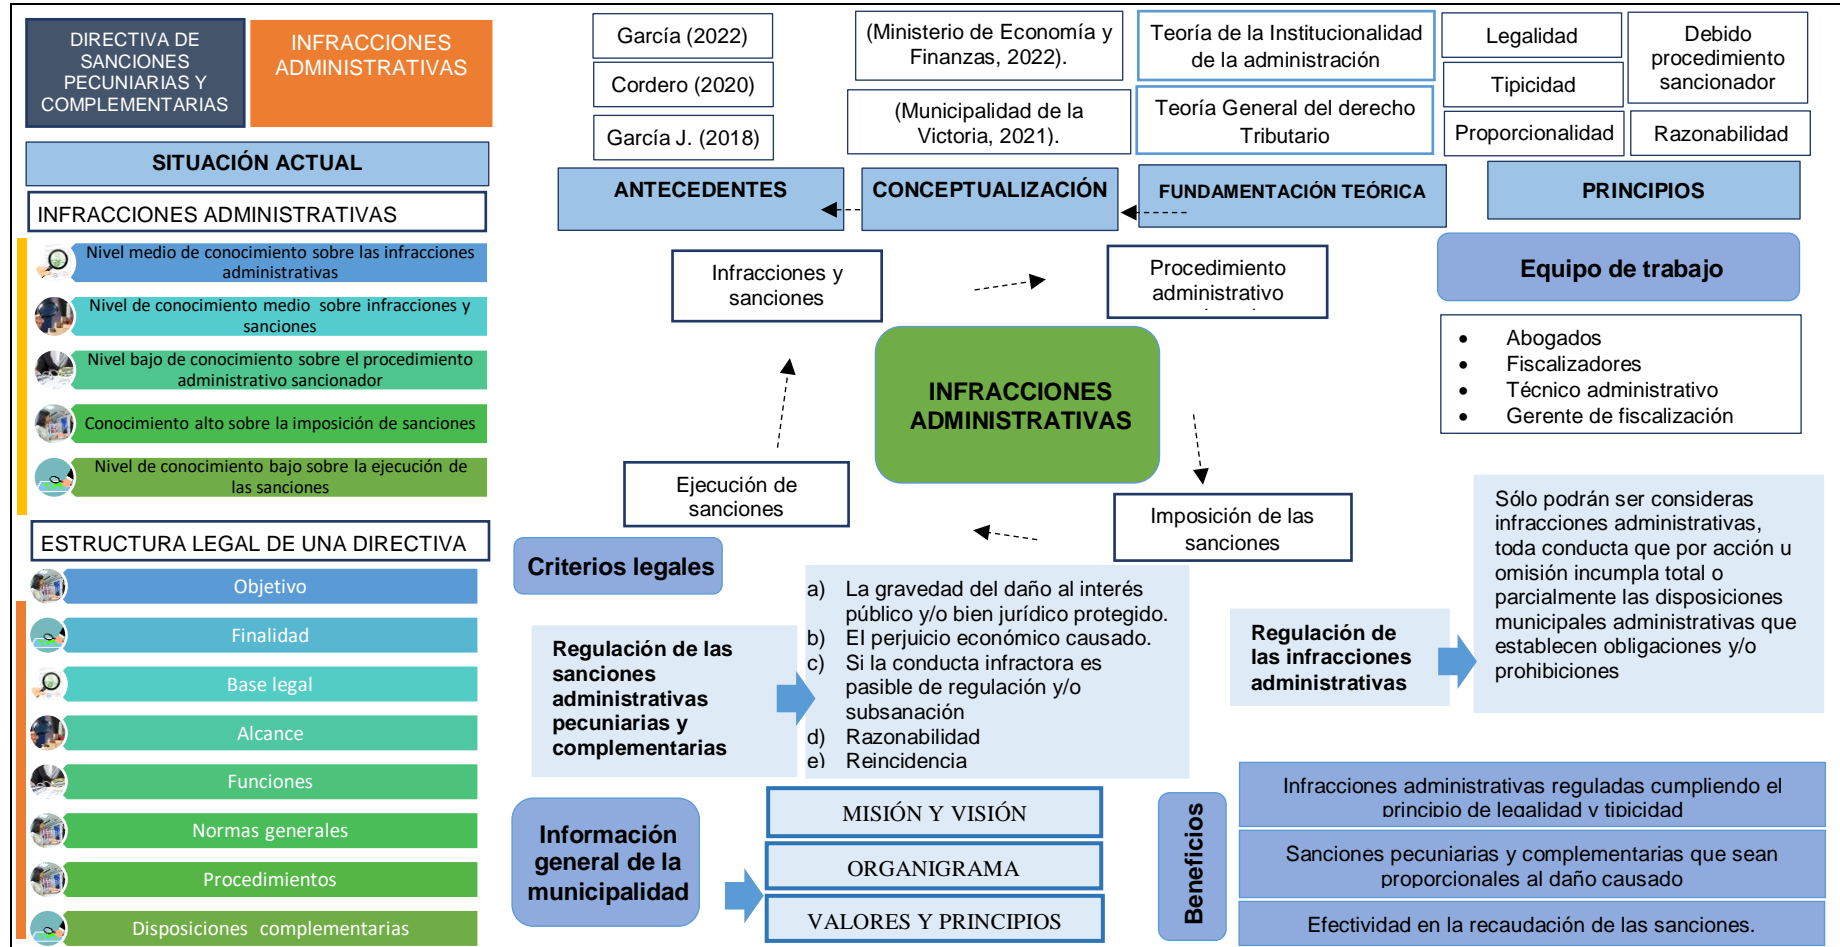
DIRECTIVA DE SANCIONES PECUNIARIAS Y COMPLEMENTARIAS

INFRACCIONES ADMINISTRATIVAS

SITUACIÓN ACTUAL

INFRACCIONES ADMINISTRATIVAS

Nivel medio de conocimiento sobre las infracciones administrativas

Nivel de conocimiento medio sobre infracciones y sanciones

Nivel bajo de conocimiento sobre el procedimiento administrativo sancionador

Conocimiento alto sobre la imposición de sanciones

Nivel de conocimiento bajo sobre la ejecución de las sanciones

ESTRUCTURA LEGAL DE UNA DIRECTIVA

Objetivo

Finalidad

Base legal

Alcance

Funciones

Normas generales

Procedimientos

Disposiciones complementarias

García (2022)

Cordero (2020)

García J. (2018)

(Ministerio de Economía y Finanzas, 2022).

(Municipalidad de la Victoria, 2021).

Teoría de la Institucionalidad de la administración

Teoría General del derecho Tributario

Legalidad

Tipicidad

Proporcionalidad

Debido procedimiento sancionador

Razonabilidad

ANTECEDENTES

CONCEPTUALIZACIÓN

FUNDAMENTACIÓN TEÓRICA

PRINCIPIOS

Infracciones y sanciones

Procedimiento administrativo

INFRACCIONES ADMINISTRATIVAS

Ejecución de sanciones

Imposición de las sanciones

Equipo de trabajo

• Abogados
• Fiscalizadores
• Técnico administrativo
• Gerente de fiscalización

Criterios legales

Regulación de las sanciones administrativas pecuniarias y complementarias

a) La gravedad del daño al interés público y/o bien jurídico protegido.
b) El perjuicio económico causado.
c) Si la conducta infractora es pasible de regulación y/o subsanación
d) Razonabilidad
e) Reincidencia

Regulación de las infracciones administrativas

Sólo podrán ser consideras infracciones administrativas, toda conducta que por acción u omisión incumpla total o parcialmente las disposiciones municipales administrativas que establecen obligaciones y/o prohibiciones

Información general de la municipalidad

MISIÓN Y VISIÓN

ORGANIGRAMA

VALORES Y PRINCIPIOS

Beneficios

Infracciones administrativas reguladas cumpliendo el principio de legalidad y tipicidad

Sanciones pecuniarias y complementarias que sean proporcionales al daño causado

Efectividad en la recaudación de las sanciones.